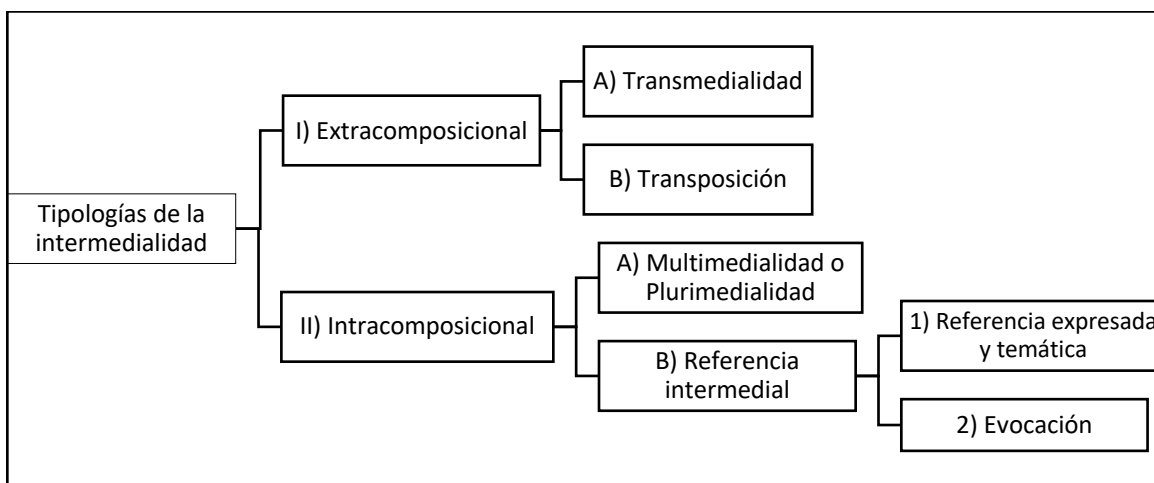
Tipologías de la intermedialidad

I) Extracomposicional

A) Transmedialidad

B) Transposición

II) Intracomposicional

A) Multimedialidad o Plurimedialidad

B) Referencia intermedial

1) Referencia expresada y temática

2) Evocación